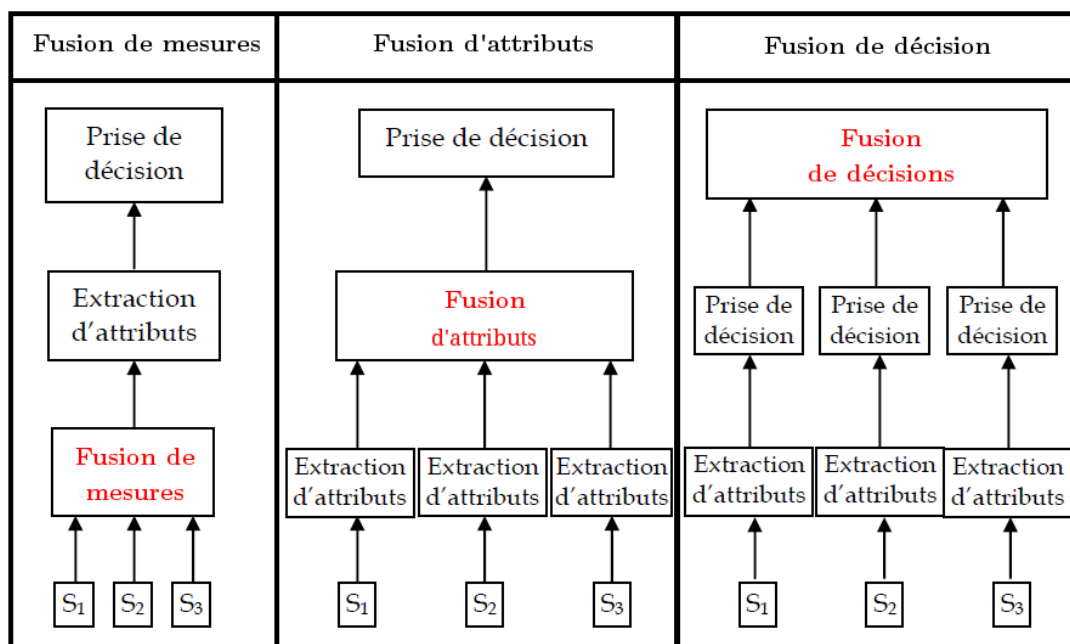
| Fusion de mesures | Fusion d'attributs | Fusion de décision |
|---|---|---|

Prise de décision

Extraction d'attributs

Fusion de mesures

$S_1$ $S_2$ $S_3$

Prise de décision

Fusion d'attributs

Extraction d'attributs Extraction d'attributs Extraction d'attributs

$S_1$ $S_2$ $S_3$

Fusion de décisions

Prise de décision Prise de décision Prise de décision

Extraction d'attributs Extraction d'attributs Extraction d'attributs

$S_1$ $S_2$ $S_3$